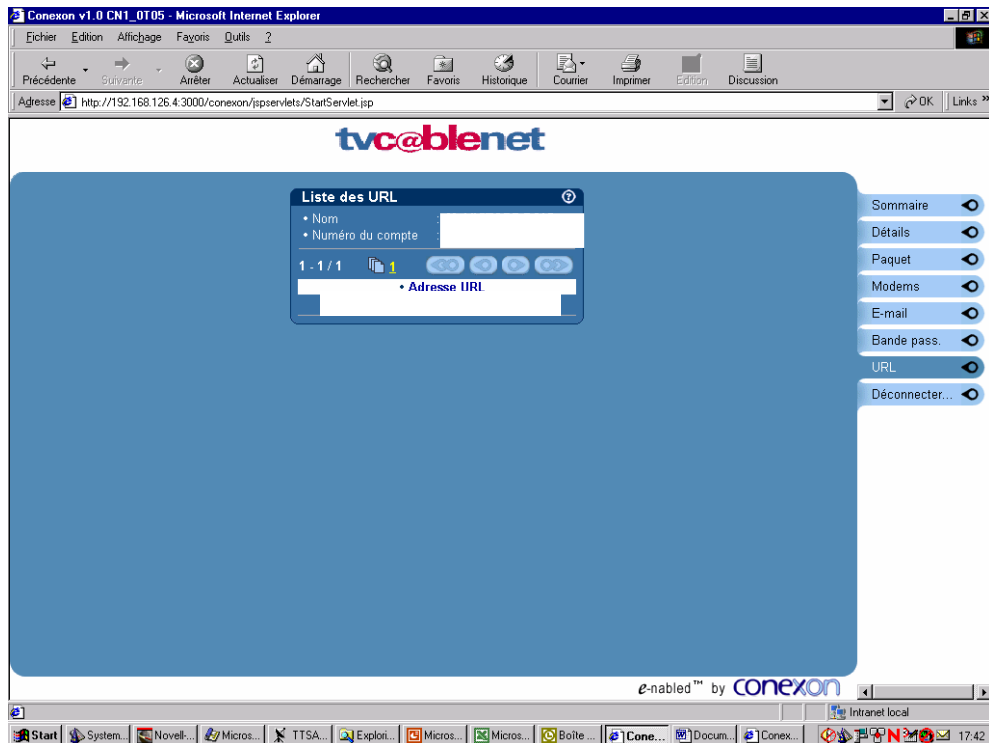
Conexon v1.0 CN1_0T05 - Microsoft Internet Explorer

Fichier Edition Affichage Favoris Outils ?

Précédente Suivante Arrêter Actualiser Démarrage Rechercher Favoris Historique Courrier Imprimer Edition Discussion

Adresse http://192.168.126.4:3000/conexon/jspservlets/StartServlet.jsp OK Links »

tvc@blenet

Liste des URL

• Nom :
• Numéro du compte :

1 - 1 / 1 1

• Adresse URL

Sommaire
Détails
Paquet
Modems
E-mail
Bande pass.
URL
Déconnecter...

e-nabled™ by conexon

Intranet local

Start System... Novell-... Micros... TTSA... Explori... Micros... Micros... Boîte ... Cone... Docum... Conex... 17:42